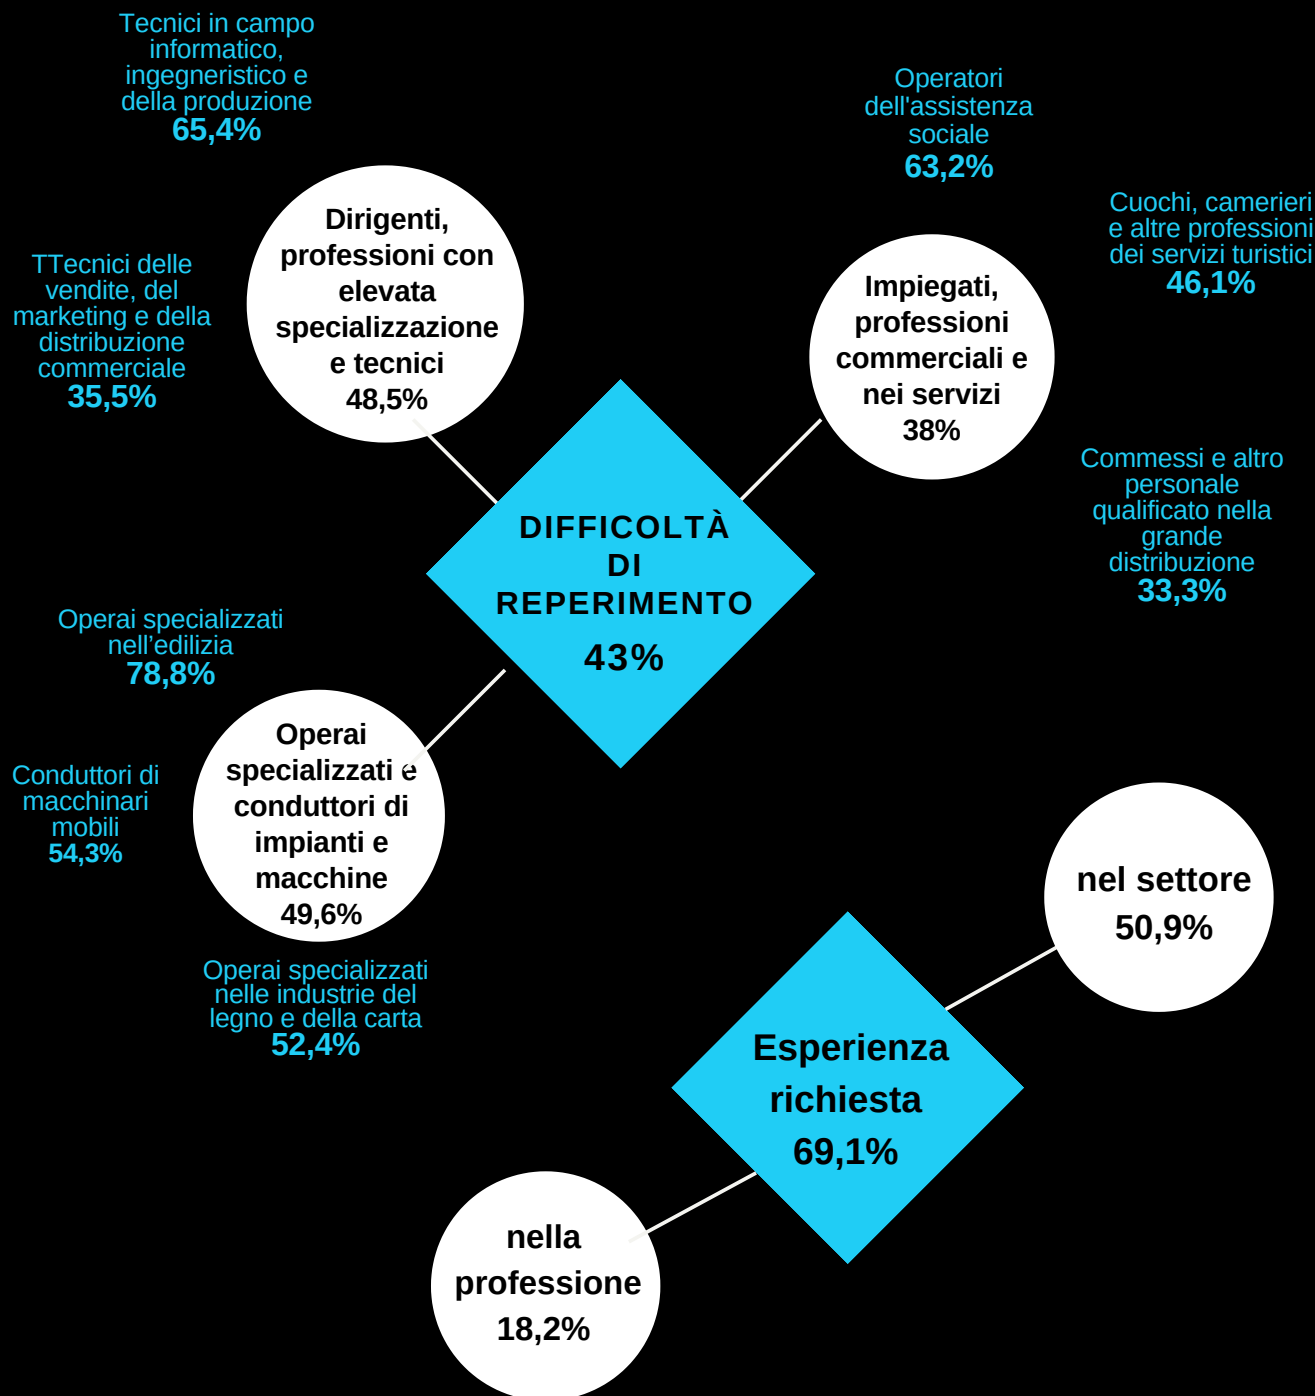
Tecnici in campo informatico, ingegneristico e della produzione
65,4%

Operatori dell'assistenza sociale
63,2%

Dirigenti, professioni con elevata specializzazione e tecnici
48,5%

Cuochi, camerieri e altre professioni dei servizi turistici
46,1%

TTecnici delle vendite, del marketing e della distribuzione commerciale
35,5%

Impiegati, professioni commerciali e nei servizi
38%

Commessi e altro personale qualificato nella grande distribuzione
33,3%

DIFFICOLTÀ DI REPERIMENTO
43%

Operai specializzati nell'edilizia
78,8%

Operai specializzati e conduttori di impianti e macchine
49,6%

Conduttori di macchinari mobili
54,3%

nel settore
50,9%

Operai specializzati nelle industrie del legno e della carta
52,4%

Esperienza richiesta
69,1%

nella professione
18,2%